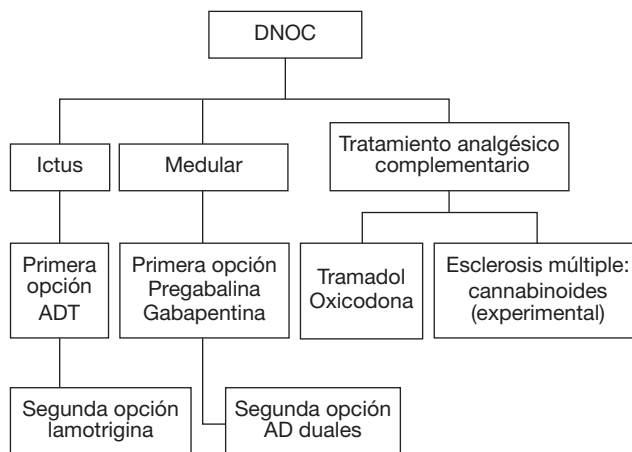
DNOC

Ictus

Primera opción ADT

Segunda opción lamotrigina

Medular

Primera opción Pregabalina Gabapentina

Segunda opción AD duales

Tratamiento analgésico complementario

Tramadol Oxicodona

Esclerosis múltiple: cannabinoides (experimental)